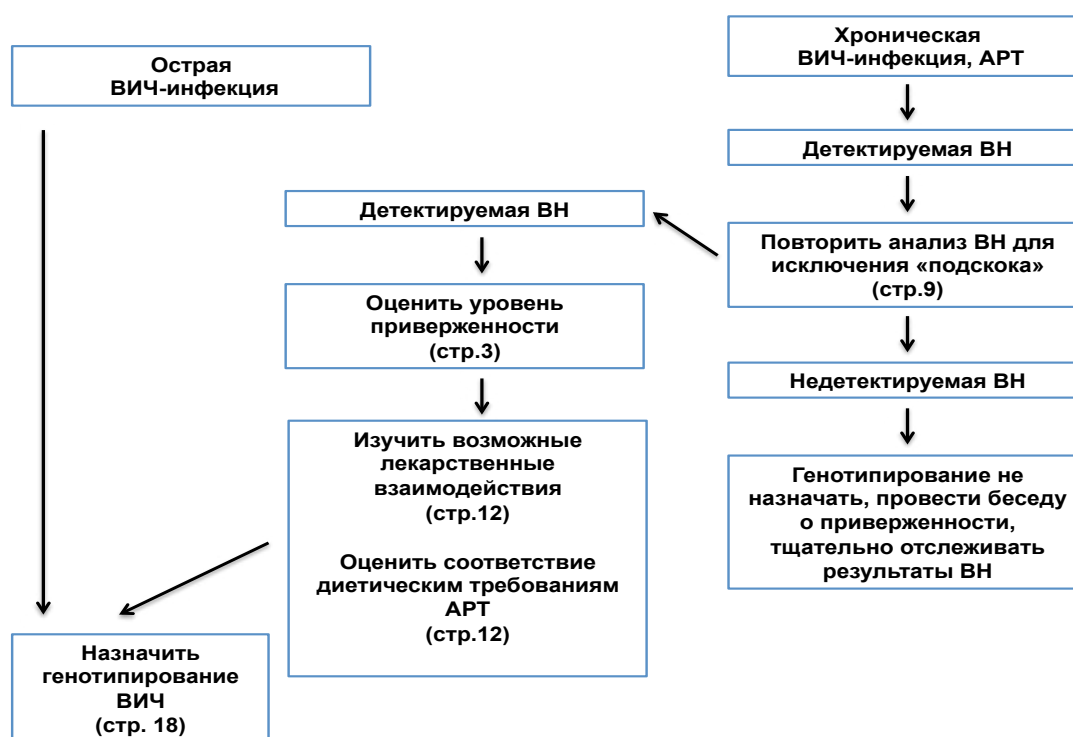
Острая ВИЧ-инфекция

Хроническая ВИЧ-инфекция, АРТ

Детектируемая ВН

Детектируемая ВН

Повторить анализ ВН для исключения «подскока» (стр.9)

Оценить уровень приверженности (стр.3)

Недетектируемая ВН

Изучить возможные лекарственные взаимодействия (стр.12)

Оценить соответствие диетическим требованиям АРТ (стр.12)

Генотипирование не назначать, провести беседу о приверженности, тщательно отслеживать результаты ВН

Назначить генотипирование ВИЧ (стр. 18)